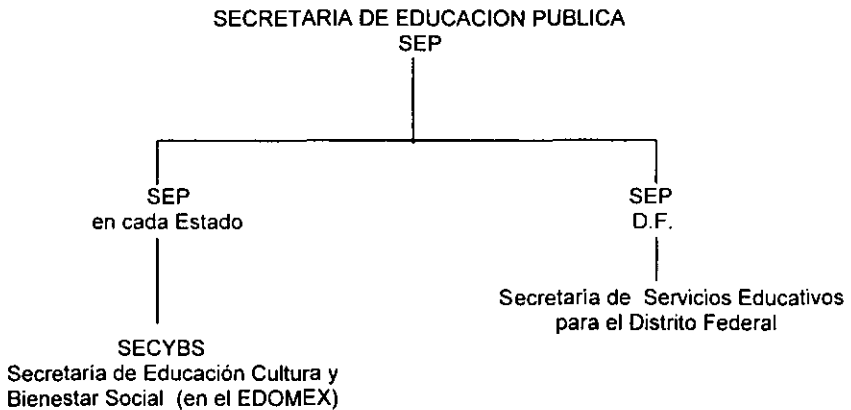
SECRETARIA DE EDUCACION PUBLICA
SEP

SEP
en cada Estado

SECYBS
Secretaría de Educación Cultura y Bienestar Social (en el EDOMEX)

SEP
D.F.

Secretaria de Servicios Educativos para el Distrito Federal